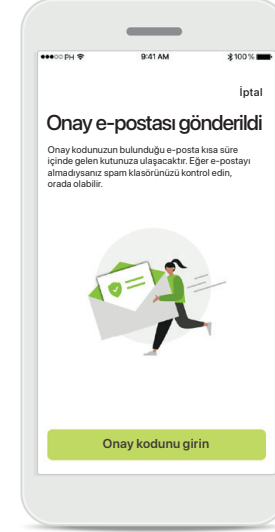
●●●○○ PH 9:41 AM 100 %

İptal

Onay e-postası gönderildi

Onay kodunuzun bulunduğu e-posta kısa süre içinde gelen kutunuza ulaşacaktır. Eğer e-postayı almadıysanız spam klasörünüzü kontrol edin, orada olabilir.

Onay kodunu girin